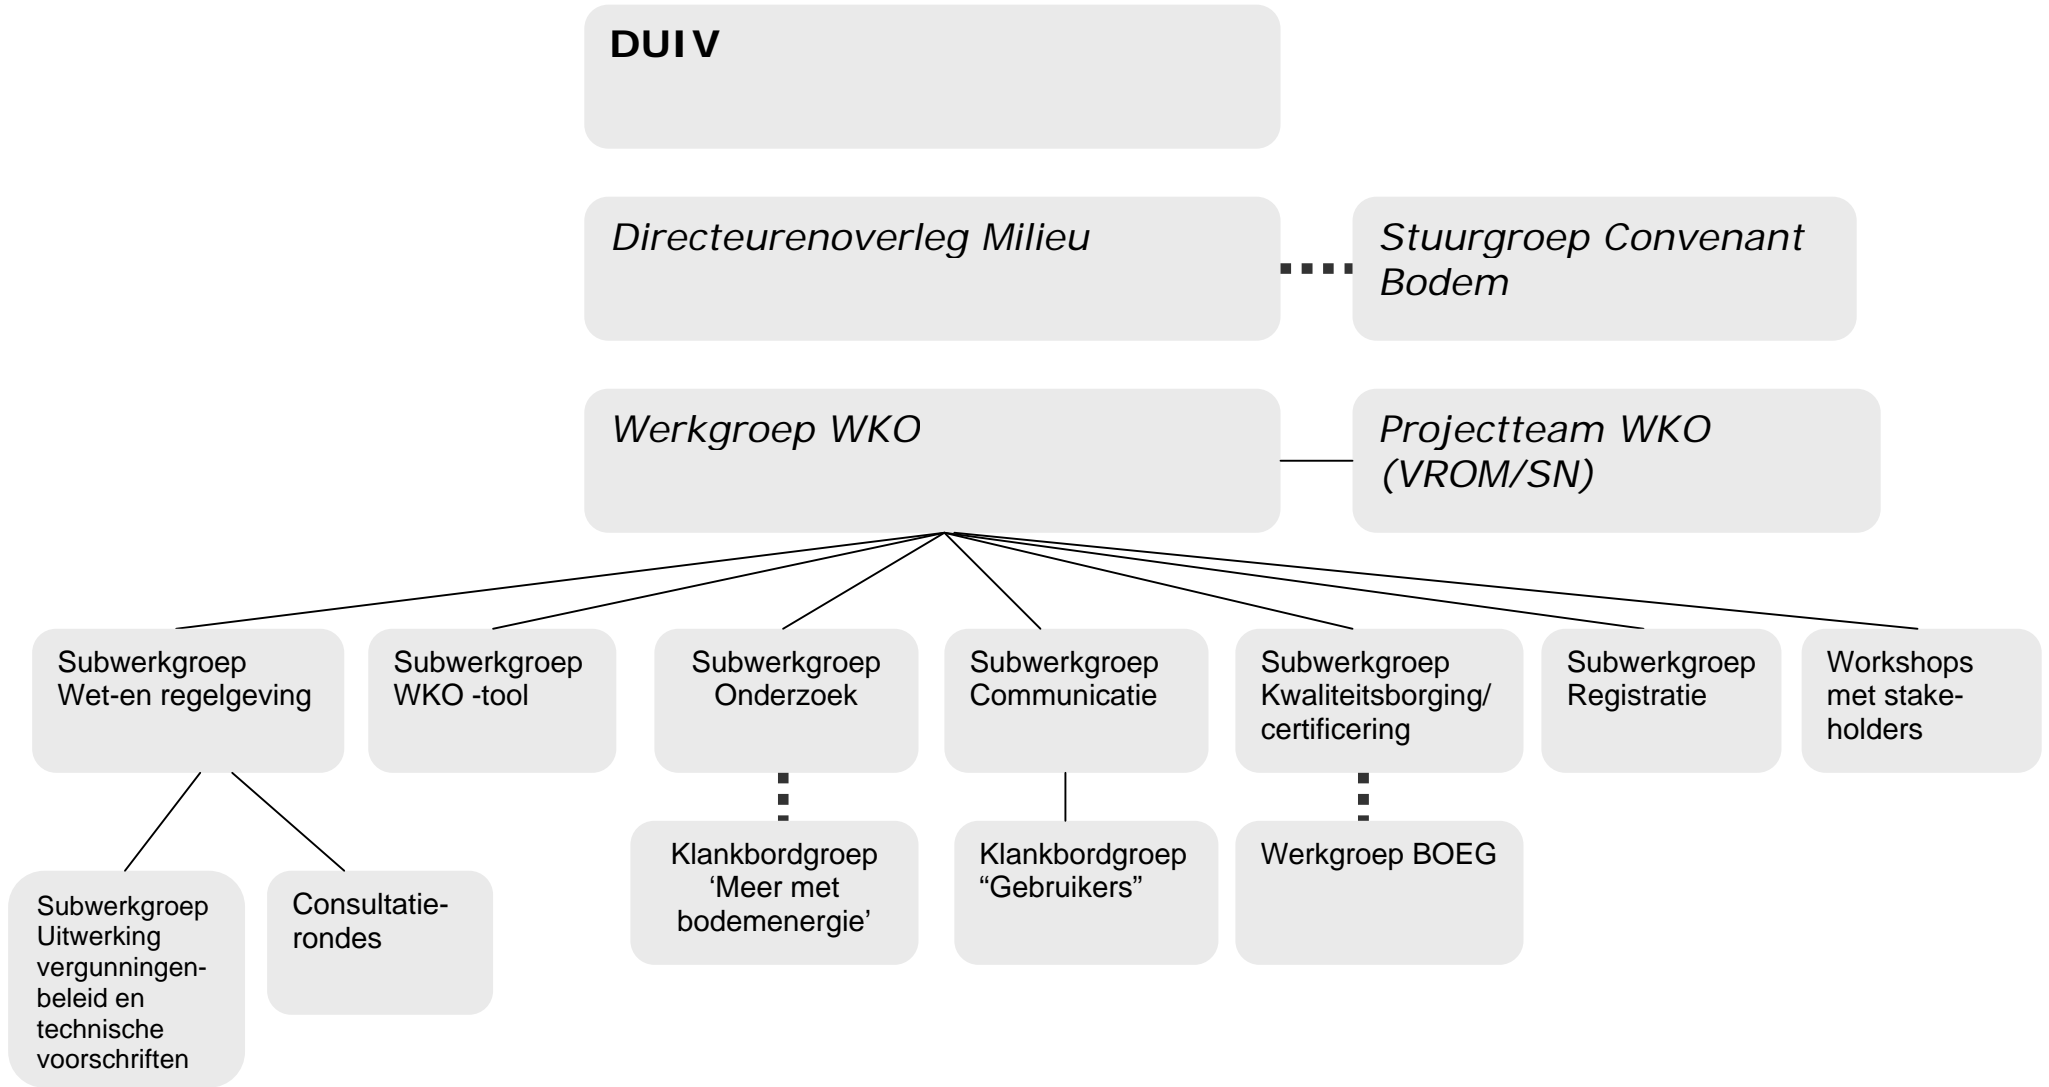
DUIV

Directeurenoverleg Milieu

Stuurgroep Convenant Bodem

Werkgroep WKO

Projectteam WKO (VROM/SN)

Subwerkgroep Wet-en regelgeving

Subwerkgroep WKO -tool

Subwerkgroep Onderzoek

Subwerkgroep Communicatie

Subwerkgroep Kwaliteitsborging/ certificering

Subwerkgroep Registratie

Workshops met stakeholders

Subwerkgroep Uitwerking vergunningenbeleid en technische voorschriften

Consultatierondes

Klankbordgroep 'Meer met bodemenergie'

Klankbordgroep "Gebruikers"

Werkgroep BOEG